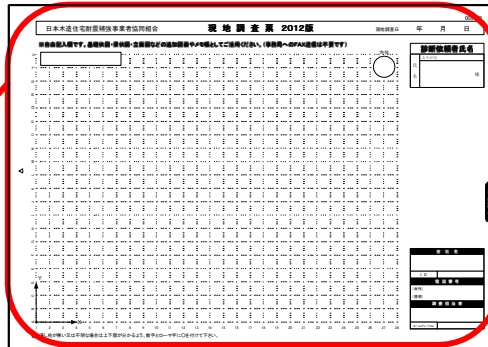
日本木造住宅耐震補強事業者協同組合

現 地 調 査 票 2012版

調査年月日　　年　　月　　日

※自由記入欄です。基礎伏図・床伏図・立面図などの追加図面やメモ帳としてご活用ください。(事務局へのFAX送信は不要です)

方位

診断依頼者氏名

ふりがな

氏名　　　　　　　様

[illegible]

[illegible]

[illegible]

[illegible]

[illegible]

1　2　3　4　5　6　7　8　9　10　11　12　13　14　15　16　17　18　19　20　21　22　23　24　25　26　27　28

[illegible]